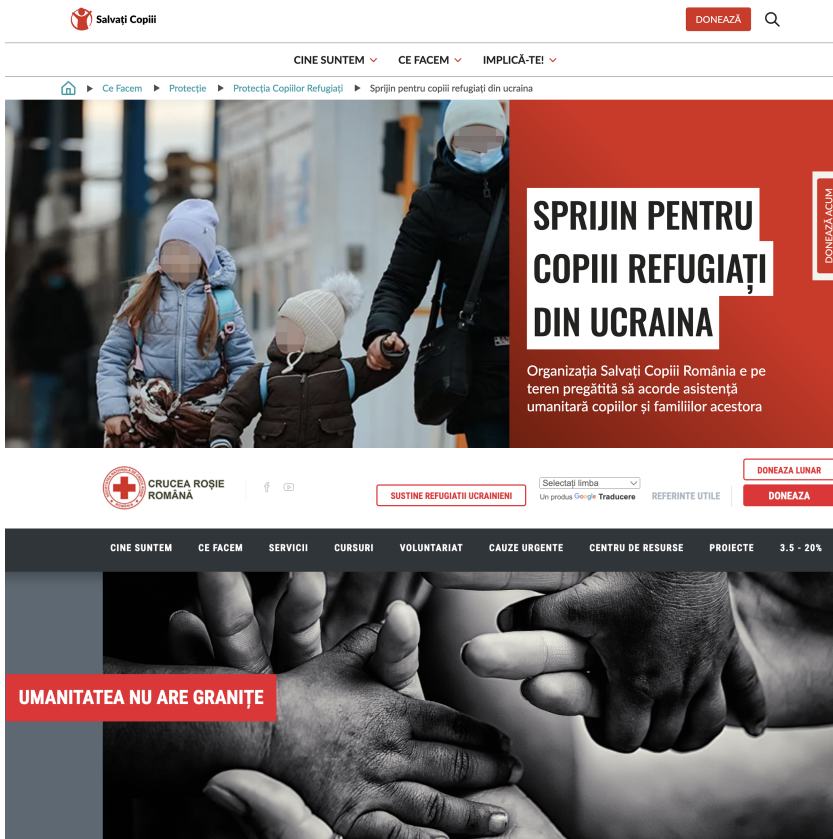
Salvați Copiii

DONEAZĂ

CINE SUNTEM ⌄ CE FACEM ⌄ IMPLICĂ-TE! ⌄

▸ Ce Facem ▸ Protecție ▸ Protecția Copiilor Refugiați ▸ Sprijin pentru copiii refugiați din ucraina

SPRIJIN PENTRU COPIII REFUGIAȚI DIN UCRAINA

Organizația Salvați Copiii România e pe teren pregătită să acorde asistență umanitară copiilor și familiilor acestora

DONEAZĂ ACUM

CRUCEA ROȘIE ROMÂNĂ

SUSTINE REFUGIATII UCRAINIENI

Selectați limba
Un produs Google Traducere

REFERINTE UTILE

DONEAZA LUNAR

DONEAZA

CINE SUNTEM CE FACEM SERVICII CURSURI VOLUNTARIAT CAUZE URGENTE CENTRU DE RESURSE PROIECTE 3.5 - 20%

UMANITATEA NU ARE GRANIȚE